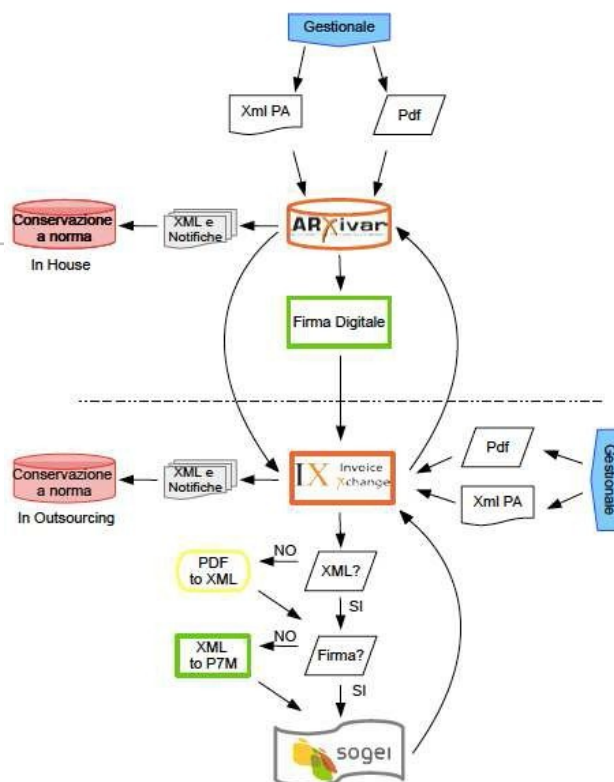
Gestionale

Xml PA

Pdf

Conservazione a norma

In House

XML e Notifiche

ARXivar

Firma Digitale

Conservazione a norma

In Outsourcing

XML e Notifiche

IX Invoice Xchange

Pdf

Xml PA

Gestionale

PDF to XML

NO

XML?

SI

XML to P7M

NO

Firma?

SI

sogei